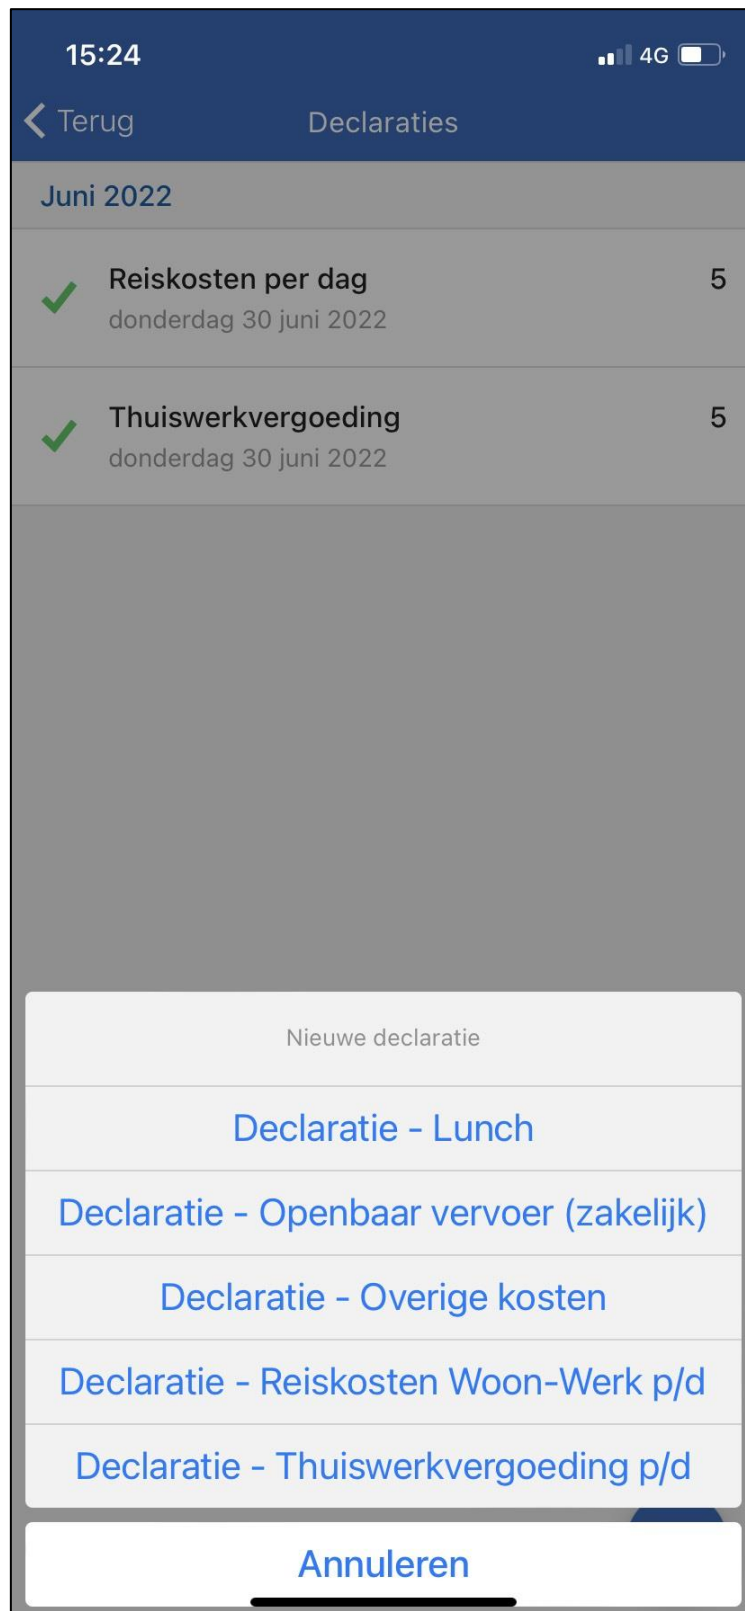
15:24

4G

Terug

Declaraties

Juni 2022

Reiskosten per dag
donderdag 30 juni 2022

5

Thuiswerkvergoeding
donderdag 30 juni 2022

5

Nieuwe declaratie

Declaratie - Lunch

Declaratie - Openbaar vervoer (zakelijk)

Declaratie - Overige kosten

Declaratie - Reiskosten Woon-Werk p/d

Declaratie - Thuiswerkvergoeding p/d

Annuleren